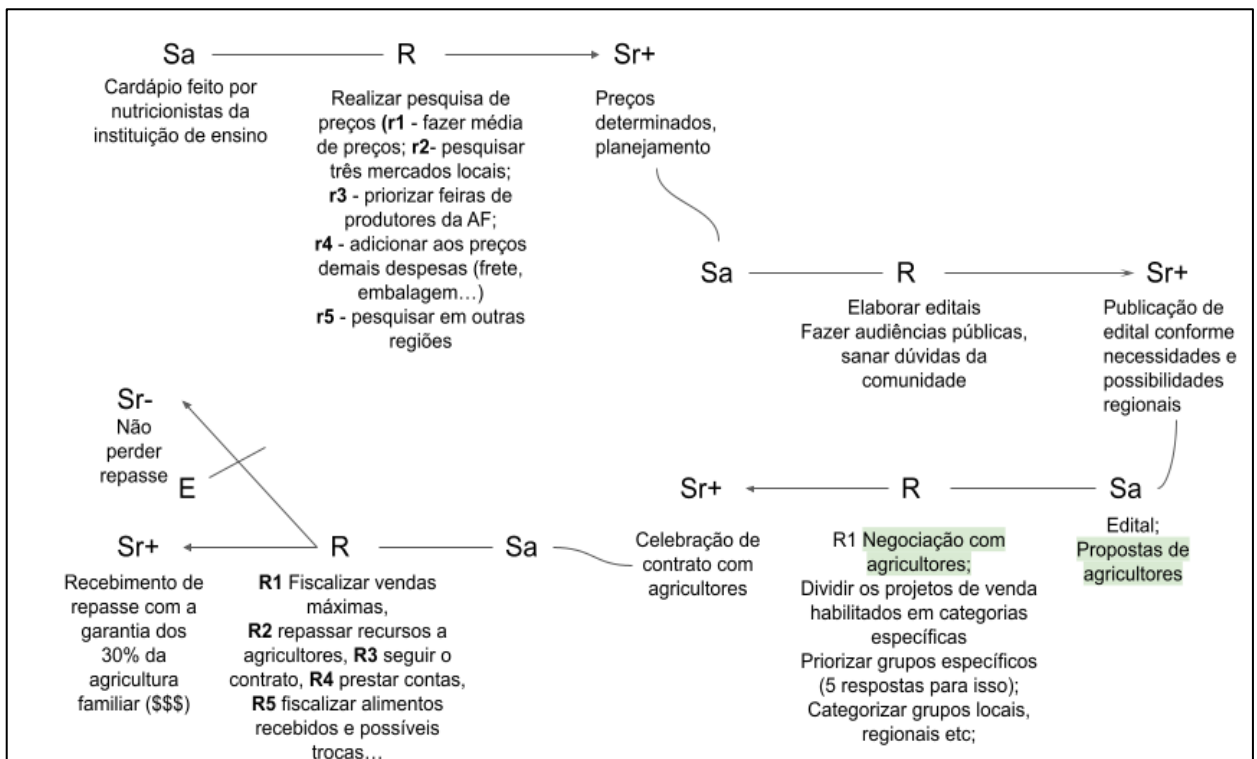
Sa — R → Sr+

Cardápio feito por nutricionistas da instituição de ensino

Realizar pesquisa de preços (**r1** - fazer média de preços; **r2**- pesquisar três mercados locais; **r3** - priorizar feiras de produtores da AF; **r4** - adicionar aos preços demais despesas (frete, embalagem…) **r5** - pesquisar em outras regiões

Preços determinados, planejamento

Sa — R → Sr+

Elaborar editais Fazer audiências públicas, sanar dúvidas da comunidade

Publicação de edital conforme necessidades e possibilidades regionais

Sr+ ← R — Sa

Celebração de contrato com agricultores

R1 Negociação com agricultores; Dividir os projetos de venda habilitados em categorias específicas Priorizar grupos específicos (5 respostas para isso); Categorizar grupos locais, regionais etc;

Edital; Propostas de agricultores

Sr- Não perder repasse

E

Sr+ ← R — Sa

Recebimento de repasse com a garantia dos 30% da agricultura familiar ($$$)

**R1** Fiscalizar vendas máximas, **R2** repassar recursos a agricultores, **R3** seguir o contrato, **R4** prestar contas, **R5** fiscalizar alimentos recebidos e possíveis trocas…